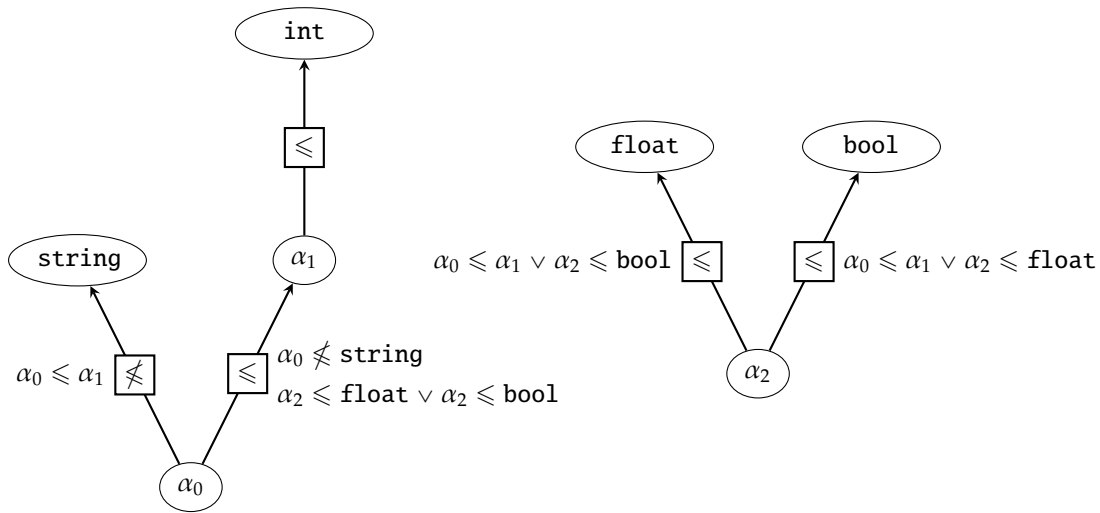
int

$\leqslant$

string

$\alpha_1$

$\alpha_0 \leqslant \alpha_1$ $\nleqslant$

$\leqslant$ $\alpha_0 \nleqslant$ string

$\alpha_2 \leqslant$ float $\vee$ $\alpha_2 \leqslant$ bool

$\alpha_0$

float

bool

$\alpha_0 \leqslant \alpha_1 \vee \alpha_2 \leqslant$ bool $\leqslant$

$\leqslant$ $\alpha_0 \leqslant \alpha_1 \vee \alpha_2 \leqslant$ float

$\alpha_2$